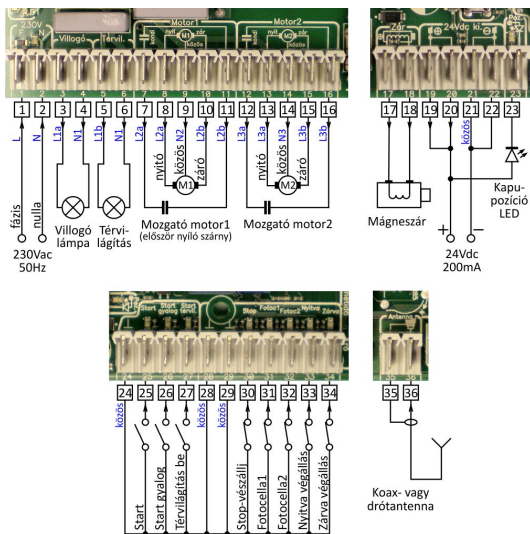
230V
Villogó
Térvil.
Motor1
M1
közös
Motor2
M2
közös
24Vdc
1 2 3 4 5 6 7 8 9 10 11 12 13 14 15 16
L N L1a N1 L1b N1 L2a L2a N2 L2b L2b L3a L3a N3 L3b L3b
fázis
nulla
230Vac
50Hz
Villogó lámpa
Térvilágítás
nyitó
közös
záró
M1
Mozgató motor1
(először nyíló szárny)
nyitó
közös
záró
M2
Mozgató motor2
17 18 19 20 21 22 23
közös
Mágneszár
+
−
24Vdc
200mA
Kapuzíció LED
Start
Start gyalog
Start térvil.
Stop
Fotocel1
Fotocel2
Nyitva
Zárva
24 25 26 27 28 29 30 31 32 33 34
közös
közös
Start
Start gyalog
Térvilágítás be
Stop-vészálli
Fotocella1
Fotocella2
Nyitva végállás
Zárva végállás
Antenna
35 36
Koax- vagy drótantenna